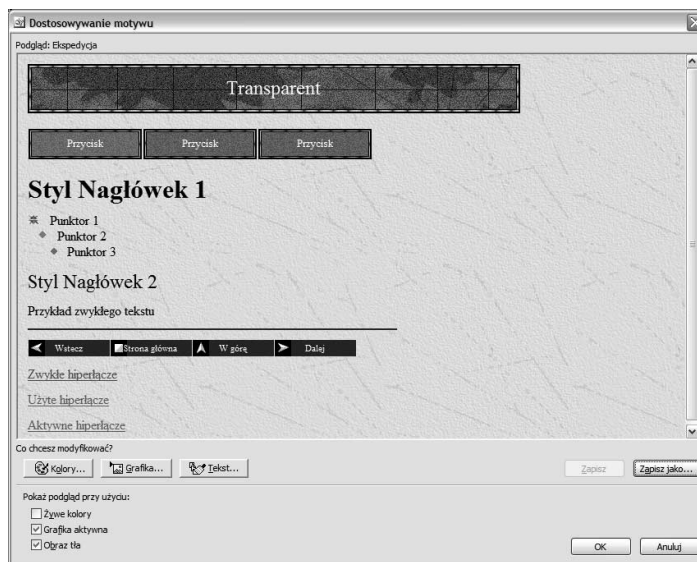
Dostosowywanie motywu

Podgląd: Ekspedycja

Transparent

Przycisk Przycisk Przycisk

Styl Nagłówek 1

Punktor 1
Punktor 2
Punktor 3

Styl Nagłówek 2

Przykład zwykłego tekstu

Wstecz Strona główna W górę Dalej

Zwykłe hiperłącze

Użyte hiperłącze

Aktywne hiperłącze

Co chcesz modyfikować?

Kolory... Grafika... Tekst...

Zapisz Zapisz jako...

Pokaż podgląd przy użyciu:

Żywe kolory
Grafika aktywna
Obraz tła

OK Anuluj